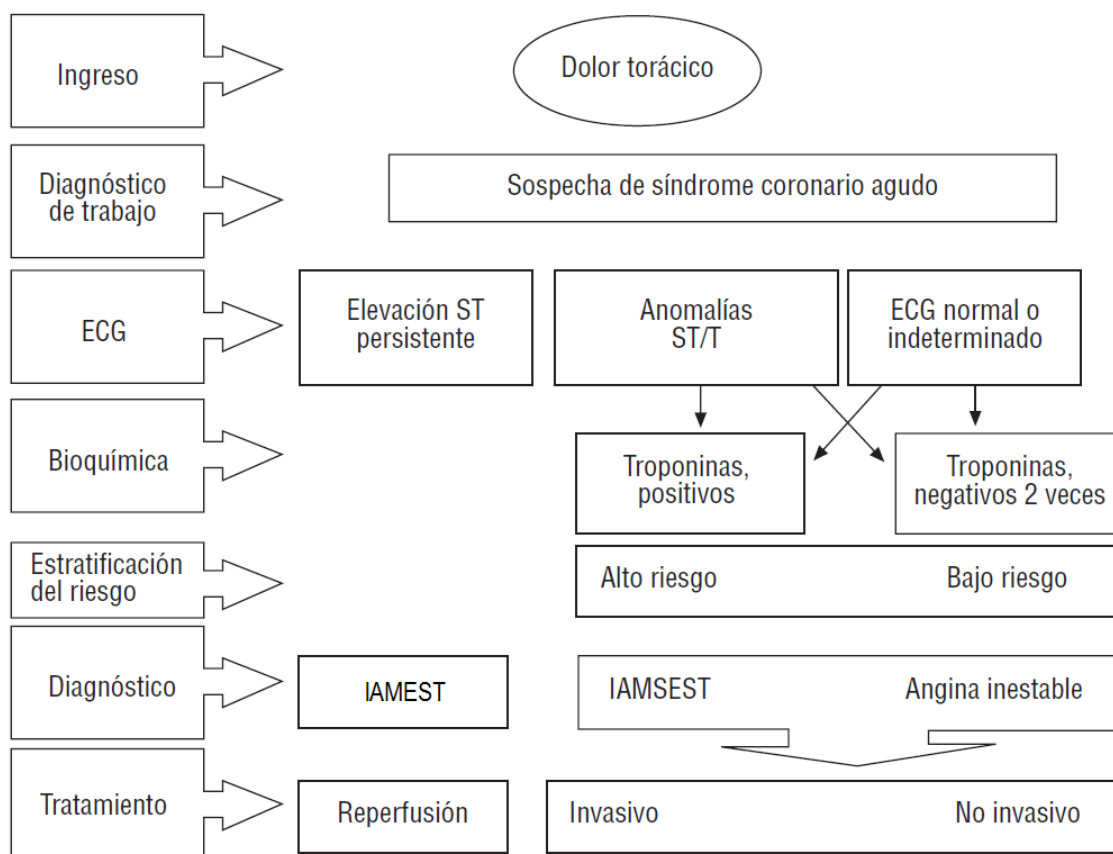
Ingreso

Dolor torácico

Diagnóstico de trabajo

Sospecha de síndrome coronario agudo

ECG

Elevación ST persistente

Anomalías ST/T

ECG normal o indeterminado

Bioquímica

Troponinas, positivos

Troponinas, negativos 2 veces

Estratificación del riesgo

Alto riesgo

Bajo riesgo

Diagnóstico

IAMEST

IAMSEST

Angina inestable

Tratamiento

Reperfusión

Invasivo

No invasivo